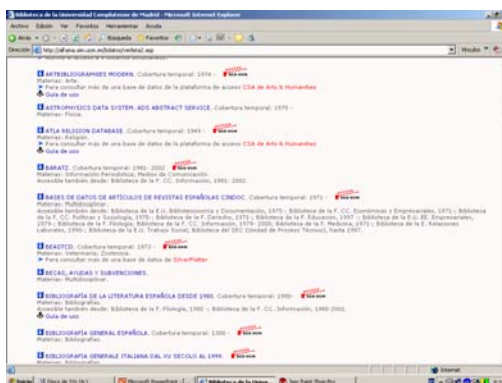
Biblioteca de la Universidad Complutense de Madrid - Microsoft Internet Explorer

Archivo Edición Ver Favoritos Herramientas Ayuda

Atrás Búsqueda Favoritos

Dirección http://alfama.sim.ucm.es/bdatos/verbdat.asp

Vínculos

ARTBIBLIOGRAPHIES MODERN. Cobertura temporal: 1974 -
Materias: Arte.
Para consultar más de una base de datos de la plataforma de acceso CSA de Arte & Humanidades
Guía de uso

ASTROPHYSICS DATA SYSTEM. ADS ABSTRACT SERVICE. Cobertura temporal: 1975 -
Materias: Física.

ATLA RELIGION DATABASE. Cobertura temporal: 1949 -
Materias: Religión.
Para consultar más de una base de datos de la plataforma de acceso CSA de Arte & Humanidades
Guía de uso

BARATZ. Cobertura temporal: 1901- 2002
Materias: Información Periodística; Medios de Comunicación.
Accesible también desde: Biblioteca de la F. CC. Información, 1901- 2002.

BASES DE DATOS DE ARTICULOS DE REVISTAS ESPAÑOLAS CINDOC. Cobertura temporal: 1971 -
Materias: Multidisciplinar.
Accesible también desde: Biblioteca de la E.U. Biblioteconomía y Documentación, 1975-; Biblioteca de la F. CC. Económicas y Empresariales, 1971-; Biblioteca de la F. CC. Políticas y Sociología, 1975-; Biblioteca de la F. Derecho, 1975-; Biblioteca de la F. Educación, 1995-; Biblioteca de la F. Bellas Artes, 1975-; Biblioteca de la F. Filología, 1980-; Biblioteca de la F. Medicina, 1971-; Biblioteca de la F. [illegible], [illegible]; Biblioteca de la E.U. Trabajo Social; Biblioteca del SEC Unidad de Proceso Técnico, hasta 1967.

BEASTCD. Cobertura temporal: 1973 -
Materias: Veterinaria; Zootecnia.
Para consultar más de una base de datos de SilverPlatter

BECAS, AYUDAS Y SUBVENCIONES.
Materias: Multidisciplinar.

BIBLIOGRAFÍA DE LA LITERATURA ESPAÑOLA DESDE 1980. Cobertura temporal: 1980-
Materias: Bibliografías.
Accesible también desde: Biblioteca de la F. Filología, 1980 -; Biblioteca de la F. CC. Información, 1980-2002.
Guía de uso

BIBLIOGRAFÍA GENERAL ESPAÑOLA. Cobertura temporal: 1500 -
Materias: Bibliografías.

BIBLIOGRAFIA GENERALE ITALIANA DAL XV SECOLO AL 1899.
Materias: Bibliografías.

Internet

Inicio Microsoft PowerPoint Biblioteca de la Unive...